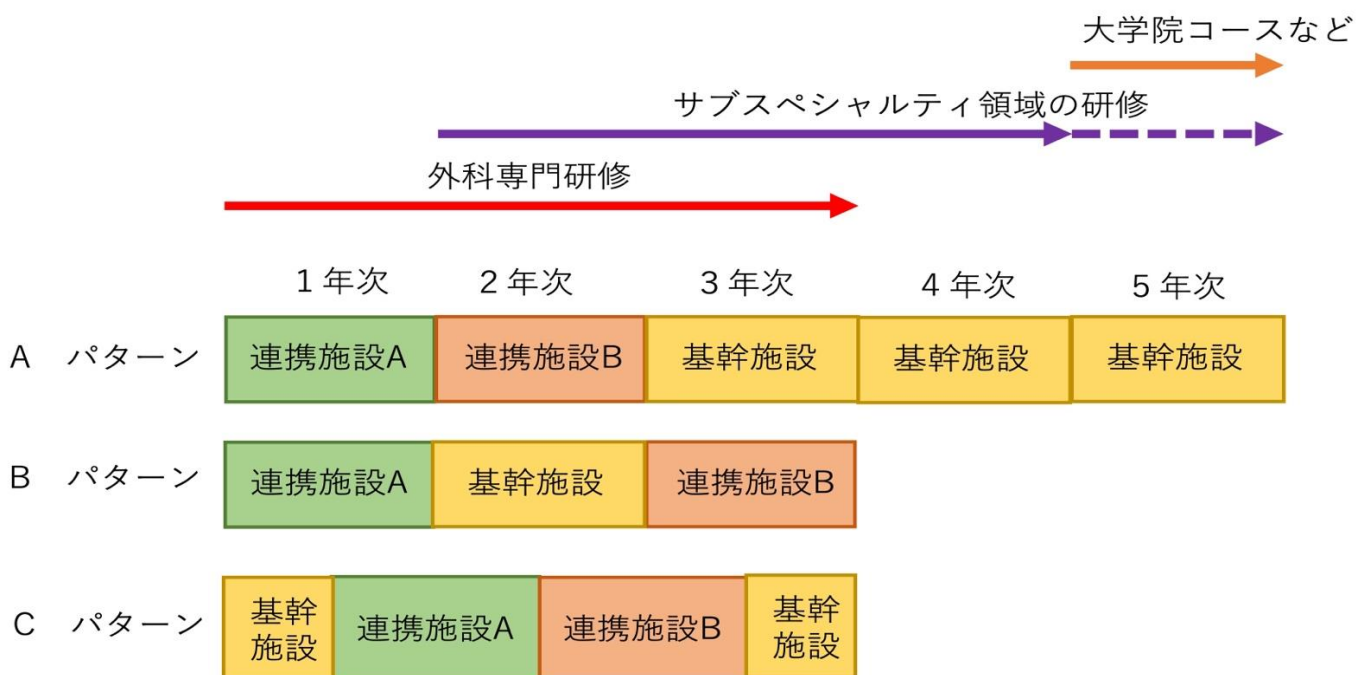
大学院コースなど

サブスペシャルティ領域の研修

外科専門研修

| | 1年次 | 2年次 | 3年次 | 4年次 | 5年次 |
|---|---|---|---|---|---|
| A　パターン | 連携施設A | 連携施設B | 基幹施設 | 基幹施設 | 基幹施設 |
| B　パターン | 連携施設A | 基幹施設 | 連携施設B | | |

C　パターン　基幹施設　連携施設A　連携施設B　基幹施設